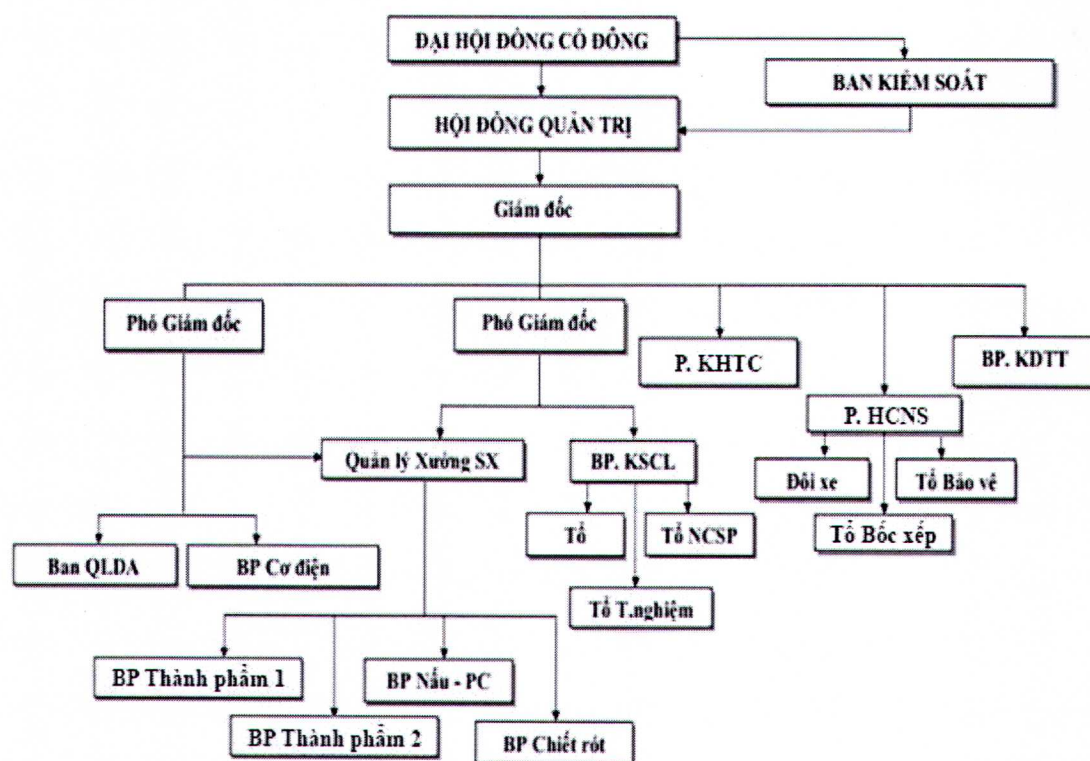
ĐẠI HỘI ĐỒNG CỔ ĐÔNG

BAN KIỂM SOÁT

HỘI ĐỒNG QUẢN TRỊ

Giám đốc

Phó Giám đốc

Phó Giám đốc

P. KHTC

BP. KDTT

P. HCNS

Quản lý Xưởng SX

BP. KSCL

Đội xe

Tổ Bảo vệ

Tổ

Tổ NCSP

Tổ Bốc xếp

Ban QLDA

BP Cơ điện

Tổ T.nghiệm

BP Thành phẩm 1

BP Nấu - PC

BP Thành phẩm 2

BP Chiết rót